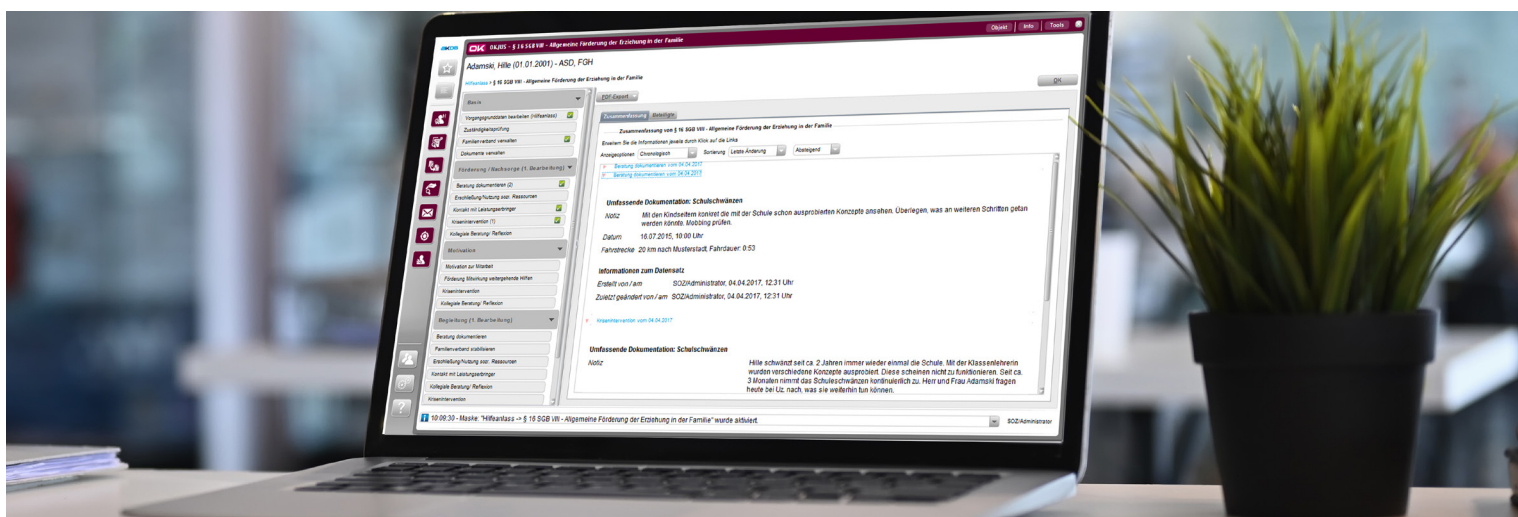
akdb OK OK.JUS - § 16 SGB VIII - Allgemeine Förderung der Erziehung in der Familie

Objekt Info Tools

Adamski, Hille (01.01.2001) - ASD, FGH

Hilfeanlass > § 16 SGB VIII - Allgemeine Förderung der Erziehung in der Familie

OK

Basis

Vorgangsgrundaten bearbeiten (Hilfeanlass)

Zuständigkeitsprüfung

Familienverband verwalten

Dokumente verwalten

Förderung / Nachsorge (1. Bearbeitung)

Beratung dokumentieren (2)

Erschließung/Nutzung sozr. Ressourcen

Kontakt mit Leistungserbringer

Krisenintervention (1)

Kollegiale Beratung/ Reflexion

Motivation

Motivation zur Mitarbeit

Förderung Mitwirkung weitergehende Hilfen

Krisenintervention

Kollegiale Beratung/ Reflexion

Begleitung (1. Bearbeitung)

Beratung dokumentieren

Familienverband stabilisieren

Erschließung/Nutzung sozr. Ressourcen

Kontakt mit Leistungserbringer

Kollegiale Beratung/ Reflexion

Krisenintervention

PDF Export

Zusammenfassung Beteiligte

Zusammenfassung von § 16 SGB VIII - Allgemeine Förderung der Erziehung in der Familie

Erweitern Sie die Informationen jeweils durch Klick auf die Links

Anzeigeoptionen Chronologisch Sortierung Letzte Änderung Absteigend

Beratung dokumentieren vom 04.04.2017

Beratung dokumentieren vom 04.04.2017

Umfassende Dokumentation: Schulschwänzen

Notiz Mit den Kindseltern konkret die mit der Schule schon ausprobierten Konzepte ansehen. Überlegen, was an weiteren Schritten getan werden könnte. Mobbing prüfen.

Datum 16.07.2015, 10:00 Uhr

Fahrtstrecke 20 km nach Musterstadt, Fahrdauer: 0:53

Informationen zum Datensatz

Erstellt von / am SOZ/Administrator, 04.04.2017, 12:31 Uhr

Zuletzt geändert von / am SOZ/Administrator, 04.04.2017, 12:31 Uhr

Krisenintervention vom 04.04.2017

Umfassende Dokumentation: Schulschwänzen

Notiz Hille schwänzt seit ca. 2 Jahren immer wieder einmal die Schule. Mit der Klassenlehrerin wurden verschiedene Konzepte ausprobiert. Diese scheinen nicht zu funktionieren. Seit ca. 3 Monaten nimmt das Schuleschwänzen kontinuierlich zu. Herr und Frau Adamski fragen heute bei Uz. nach, was sie weiterhin tun können.

10:09:30 - Maske: "Hilfeanlass -> § 16 SGB VIII - Allgemeine Förderung der Erziehung in der Familie" wurde aktiviert.

SOZ/Administrator